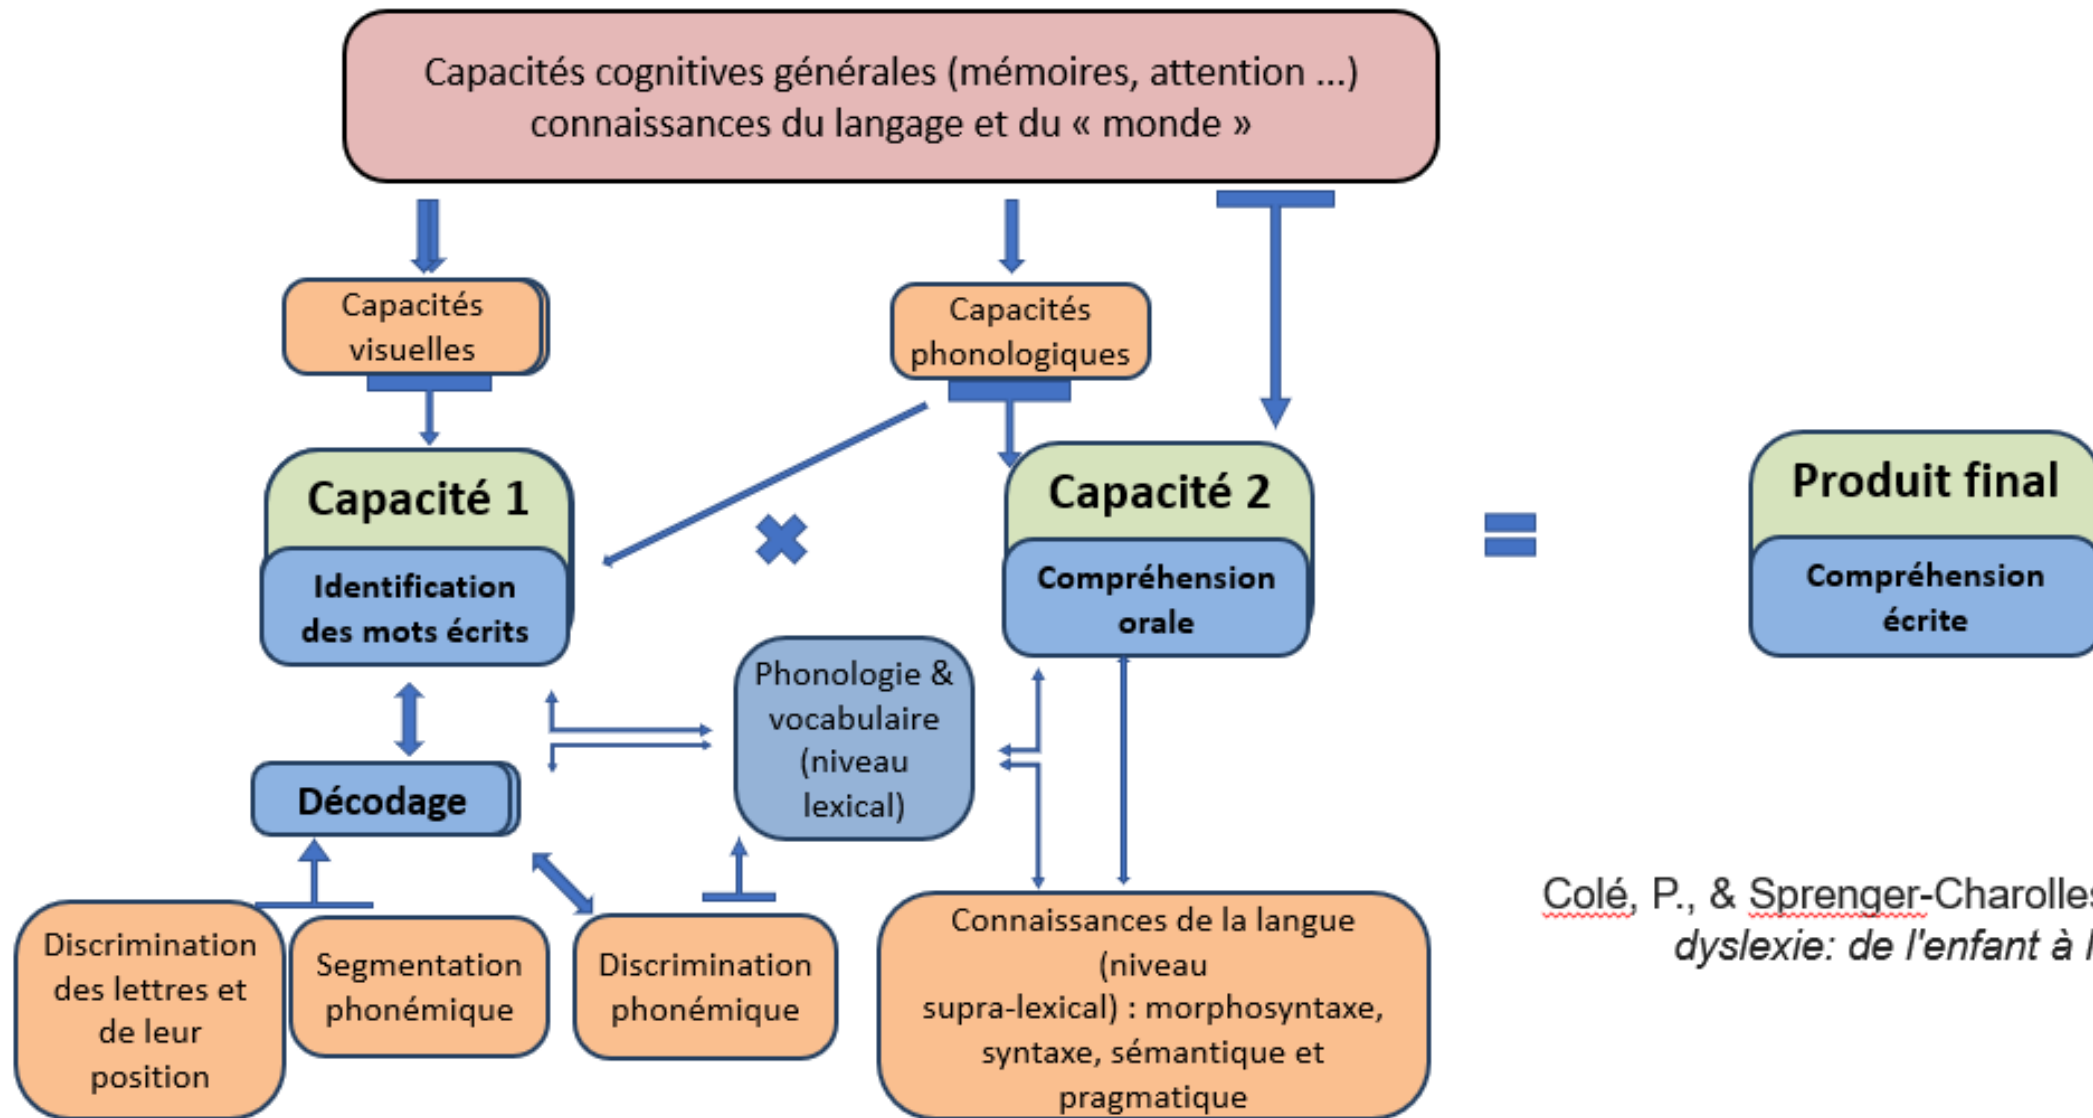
Capacités cognitives générales (mémoires, attention ...) connaissances du langage et du « monde »

Capacités visuelles

Capacités phonologiques

Capacité 1

Identification des mots écrits

Capacité 2

Compréhension orale

Produit final

Compréhension écrite

Décodage

Phonologie & vocabulaire (niveau lexical)

Discrimination des lettres et de leur position

Segmentation phonémique

Discrimination phonémique

Connaissances de la langue (niveau supra-lexical) : morphosyntaxe, syntaxe, sémantique et pragmatique

Colé, P., & Sprenger-Charolles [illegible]
dyslexie: de l'enfant à l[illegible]